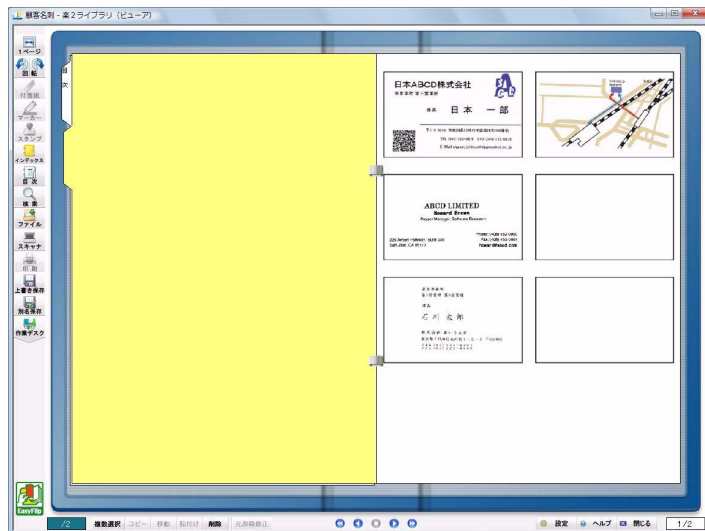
顧客名刺 - 楽2ライブラリ (ビューア)

1ページ
回転
付箋紙
マーカー
スタンプ
インデックス
目次
検索
ファイル
スキャナ
印刷
上書き保存
別名保存
作業デスク

目次

日本ABCD株式会社
営業本部 第一営業部
係長 日本 一郎
TEL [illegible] FAX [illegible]
E-Mail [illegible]

ABCD LIMITED
Howard Brown
Project Manager, Software Research
Phone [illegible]
Fax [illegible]
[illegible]

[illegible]
石川 太郎
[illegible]

EasyFlip

/2 複数選択 コピー 移動 貼付け 削除 元原稿修正
設定 ヘルプ 閉じる 1/2